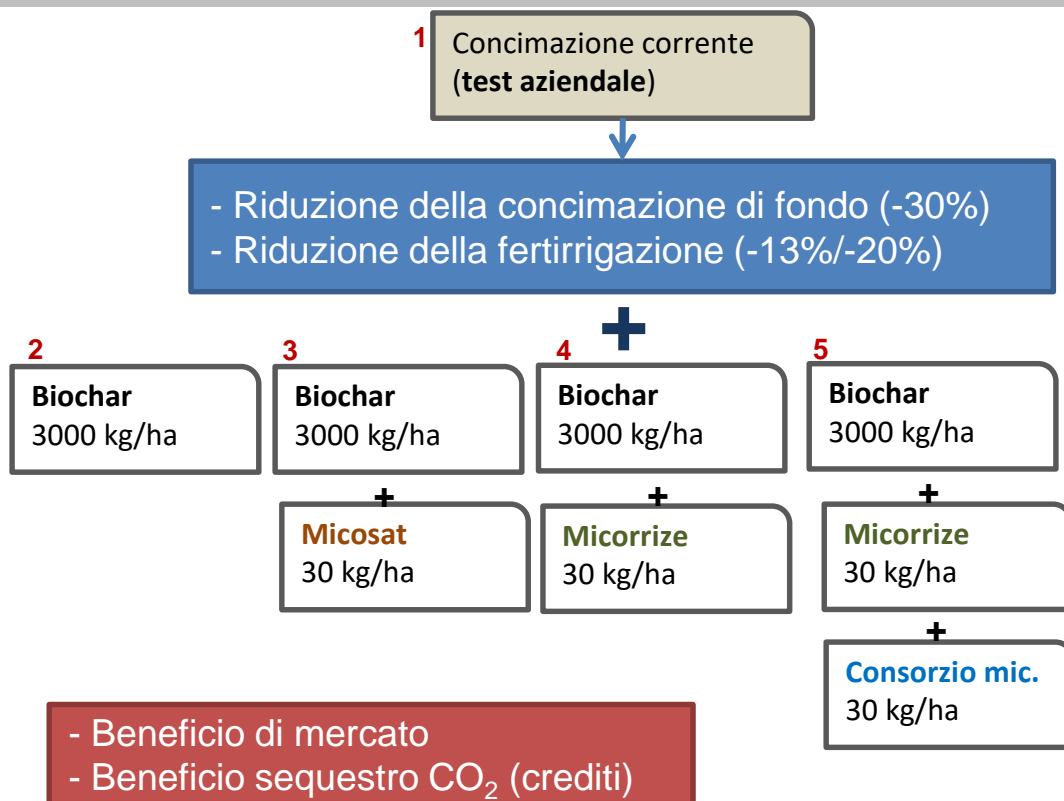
1 Concimazione corrente (**test aziendale**)

- Riduzione della concimazione di fondo (-30%)
- Riduzione della fertirrigazione (-13%/-20%)

+

2 **Biochar** 3000 kg/ha

3 **Biochar** 3000 kg/ha
+
**Micosat** 30 kg/ha

4 **Biochar** 3000 kg/ha
+
**Micorrize** 30 kg/ha

5 **Biochar** 3000 kg/ha
+
**Micorrize** 30 kg/ha
+
**Consorzio mic.** 30 kg/ha

- Beneficio di mercato
- Beneficio sequestro $CO_2$ (crediti)